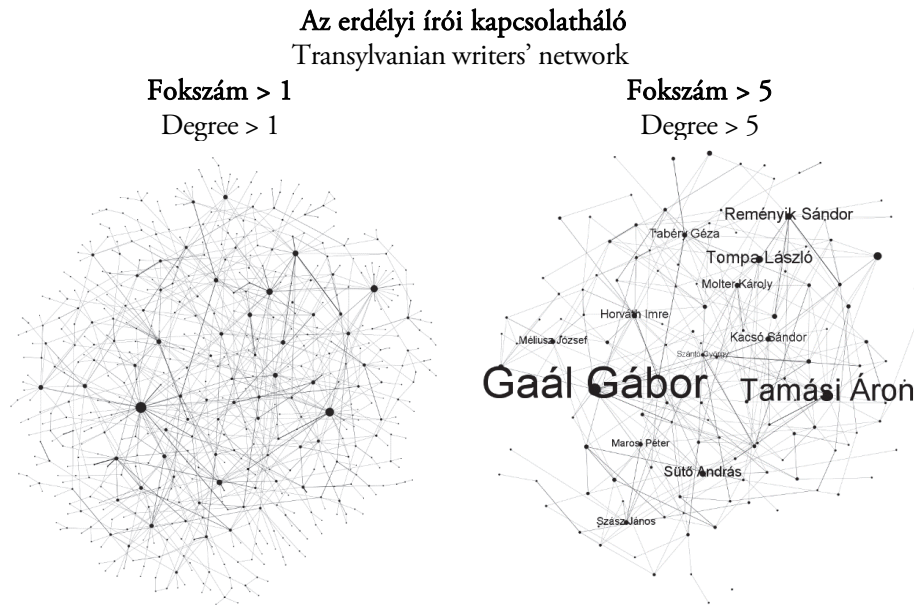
Az erdélyi írói kapcsolatháló
Transylvanian writers' network

Fokszám > 1
Degree > 1

Fokszám > 5
Degree > 5

Reményik Sándor
Tabéry Géza
Tompa László
Molter Károly
Horváth Imre
Méliusz József
Kacsó Sándor
Szántó György
Gaál Gábor
Tamási Áron
Marosi Péter
Sütő András
Szász János